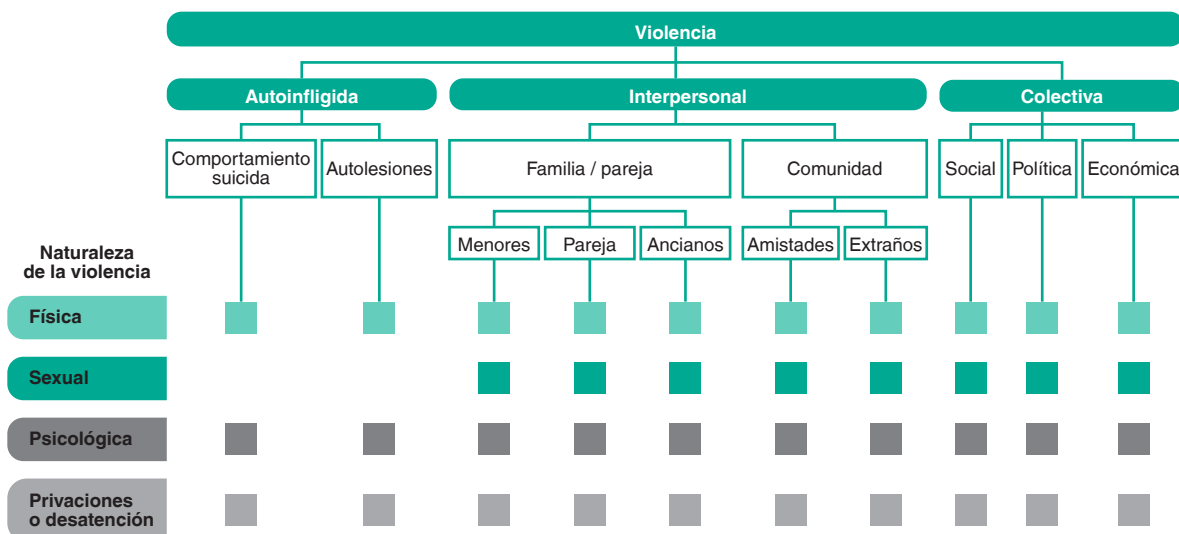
Violencia

Autoinfligida

Interpersonal

Colectiva

Comportamiento suicida

Autolesiones

Familia / pareja

Comunidad

Social

Política

Económica

Menores

Pareja

Ancianos

Amistades

Extraños

Naturaleza de la violencia

Física

Sexual

Psicológica

Privaciones o desatención